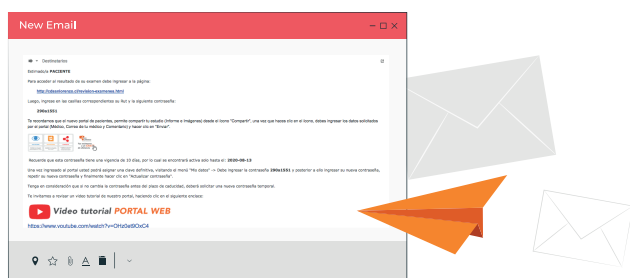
New Email

Destinatarios

Estimado(a) PACIENTE

Para acceder al resultado de su examen debe ingresar a la página:

http://ideasloncopo.cl/revisico-examenes.html

Luego, ingrese en las casillas correspondientes su Rut y la siguiente contraseña:

290a1551

Te recordamos que el nuevo portal de pacientes, permite compartir tu estudio (Informe e Imágenes) desde el ícono "Compartir", una vez que haces clic en el ícono, debes ingresar los datos solicitados por el portal (Médico, Correo de tu médico y Comentario) y hacer clic en "Enviar".

Recuerde que esta contraseña tiene una vigencia de 15 días, por lo cual se encontrará activa sólo hasta el : 2020-06-13

Una vez ingresado al portal usted podrá escoger una clave definitiva, visitando el menú "Mis datos" => Debe ingresar la contraseña 290a1551 a posterior a ello ingresar su nueva contraseña, repetir su nueva contraseña y finalmente hacer clic en "Actualizar contraseña".

Tenga en consideración que si no cambia la contraseña antes del plazo de caducidad, deberá solicitar una nueva contraseña temporal.

Te invitamos a revisar un video tutorial de nuestro portal, haciendo clic en el siguiente enlace:

Video tutorial PORTAL WEB

https://www.youtube.com/watch?v=OHa0e8lOxC4